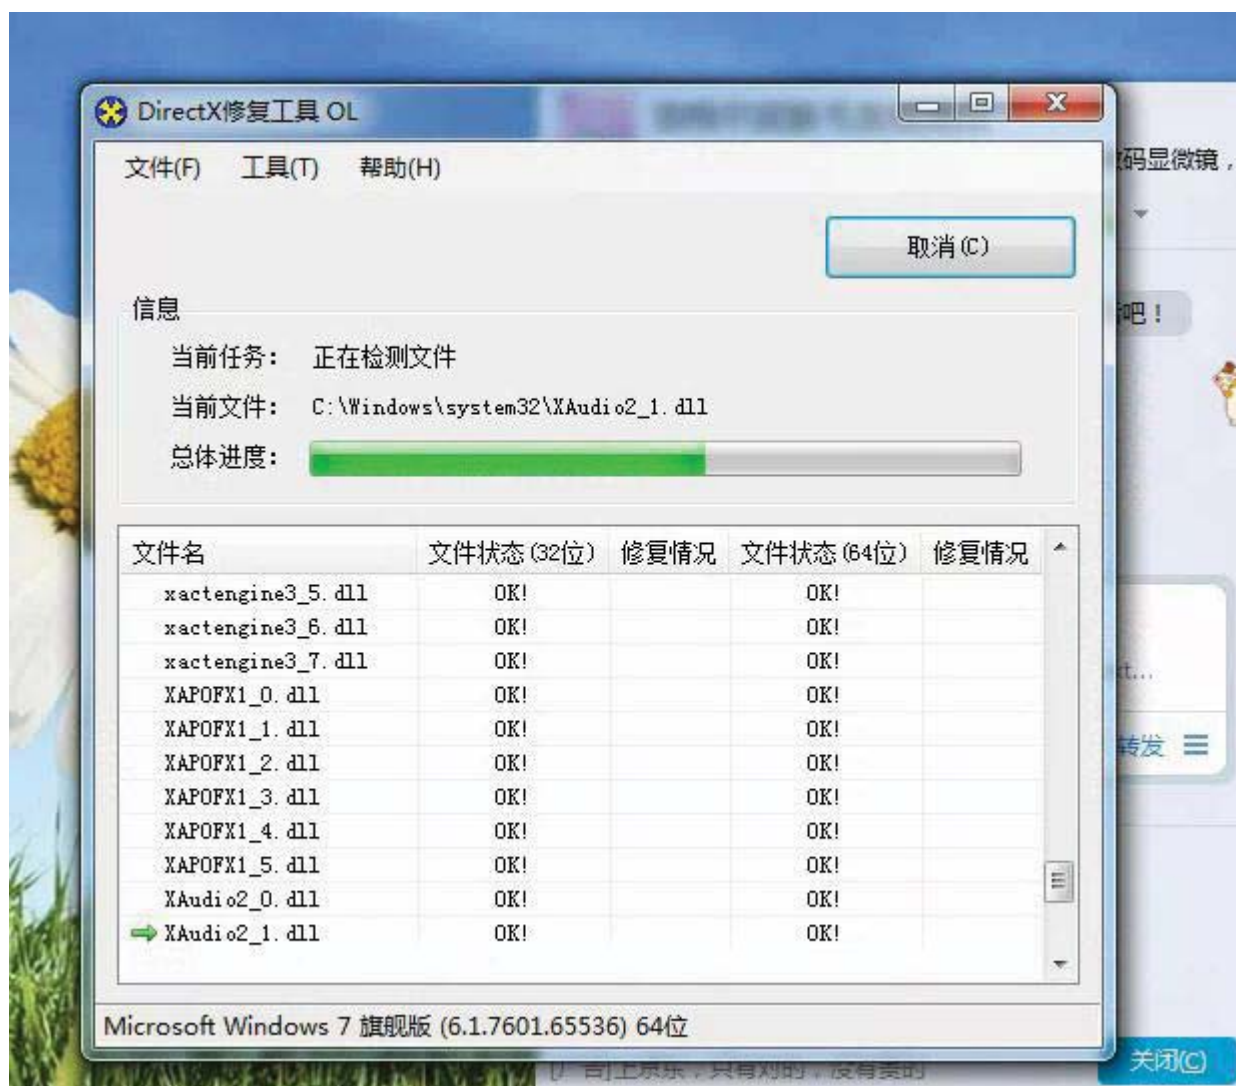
DirectX修复工具 OL

文件(F) 工具(T) 帮助(H)

取消(C)

信息

当前任务： 正在检测文件

当前文件： C:\Windows\system32\XAudio2_1.dll

总体进度：

| 文件名 | 文件状态(32位) | 修复情况 | 文件状态(64位) | 修复情况 |
|---|---|---|---|---|
| xactengine3_5.dll | OK! | | OK! | |
| xactengine3_6.dll | OK! | | OK! | |
| xactengine3_7.dll | OK! | | OK! | |
| XAPOFX1_0.dll | OK! | | OK! | |
| XAPOFX1_1.dll | OK! | | OK! | |
| XAPOFX1_2.dll | OK! | | OK! | |
| XAPOFX1_3.dll | OK! | | OK! | |
| XAPOFX1_4.dll | OK! | | OK! | |
| XAPOFX1_5.dll | OK! | | OK! | |
| XAudio2_0.dll | OK! | | OK! | |
| XAudio2_1.dll | OK! | | OK! | |

Microsoft Windows 7 旗舰版 (6.1.7601.65536) 64位

码显微镜，

吧！

t...

转发

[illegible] 只有对的，没有贵的

关闭(C)